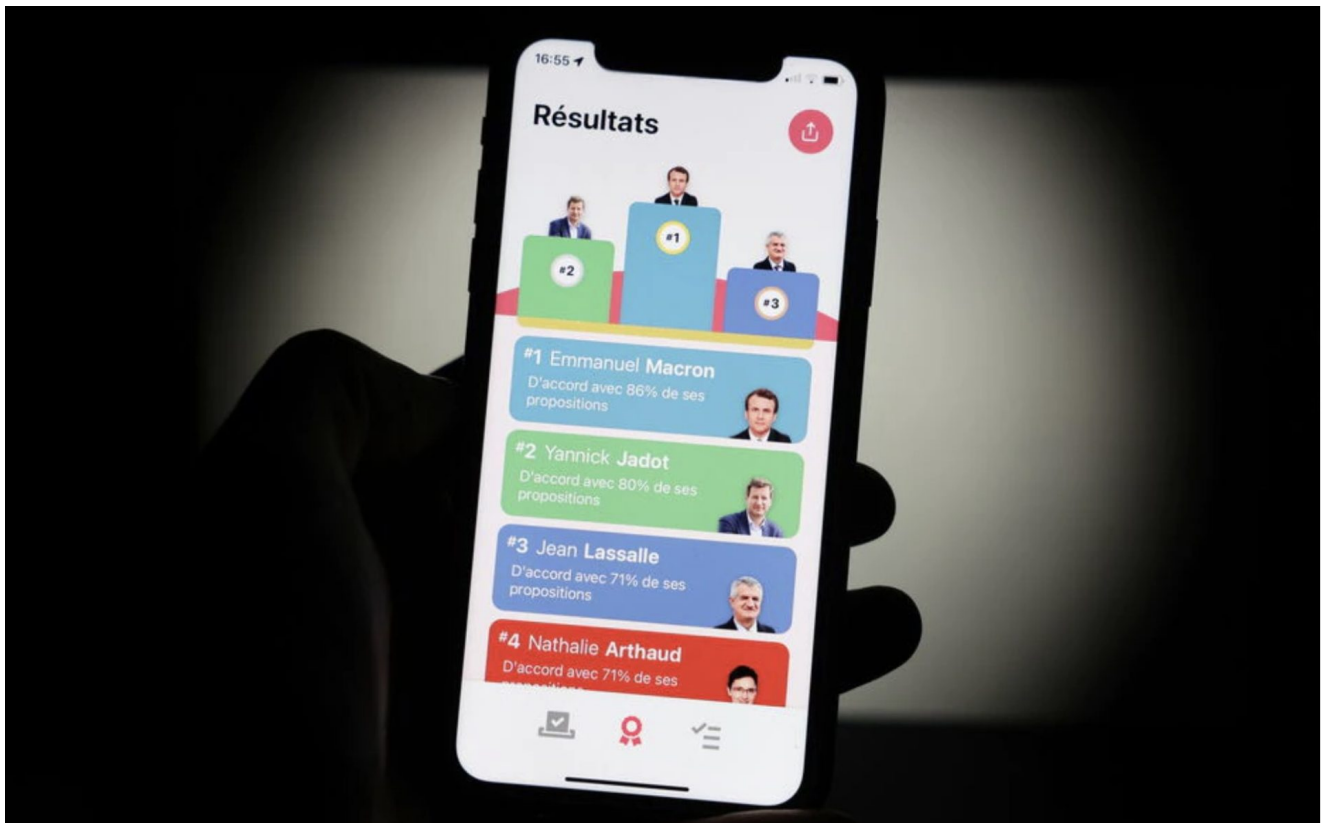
16:55

Résultats

#2
#1
#3

#1 Emmanuel Macron
D'accord avec 86% de ses propositions

#2 Yannick Jadot
D'accord avec 80% de ses propositions

#3 Jean Lassalle
D'accord avec 71% de ses propositions

#4 Nathalie Arthaud
D'accord avec 71% de ses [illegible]